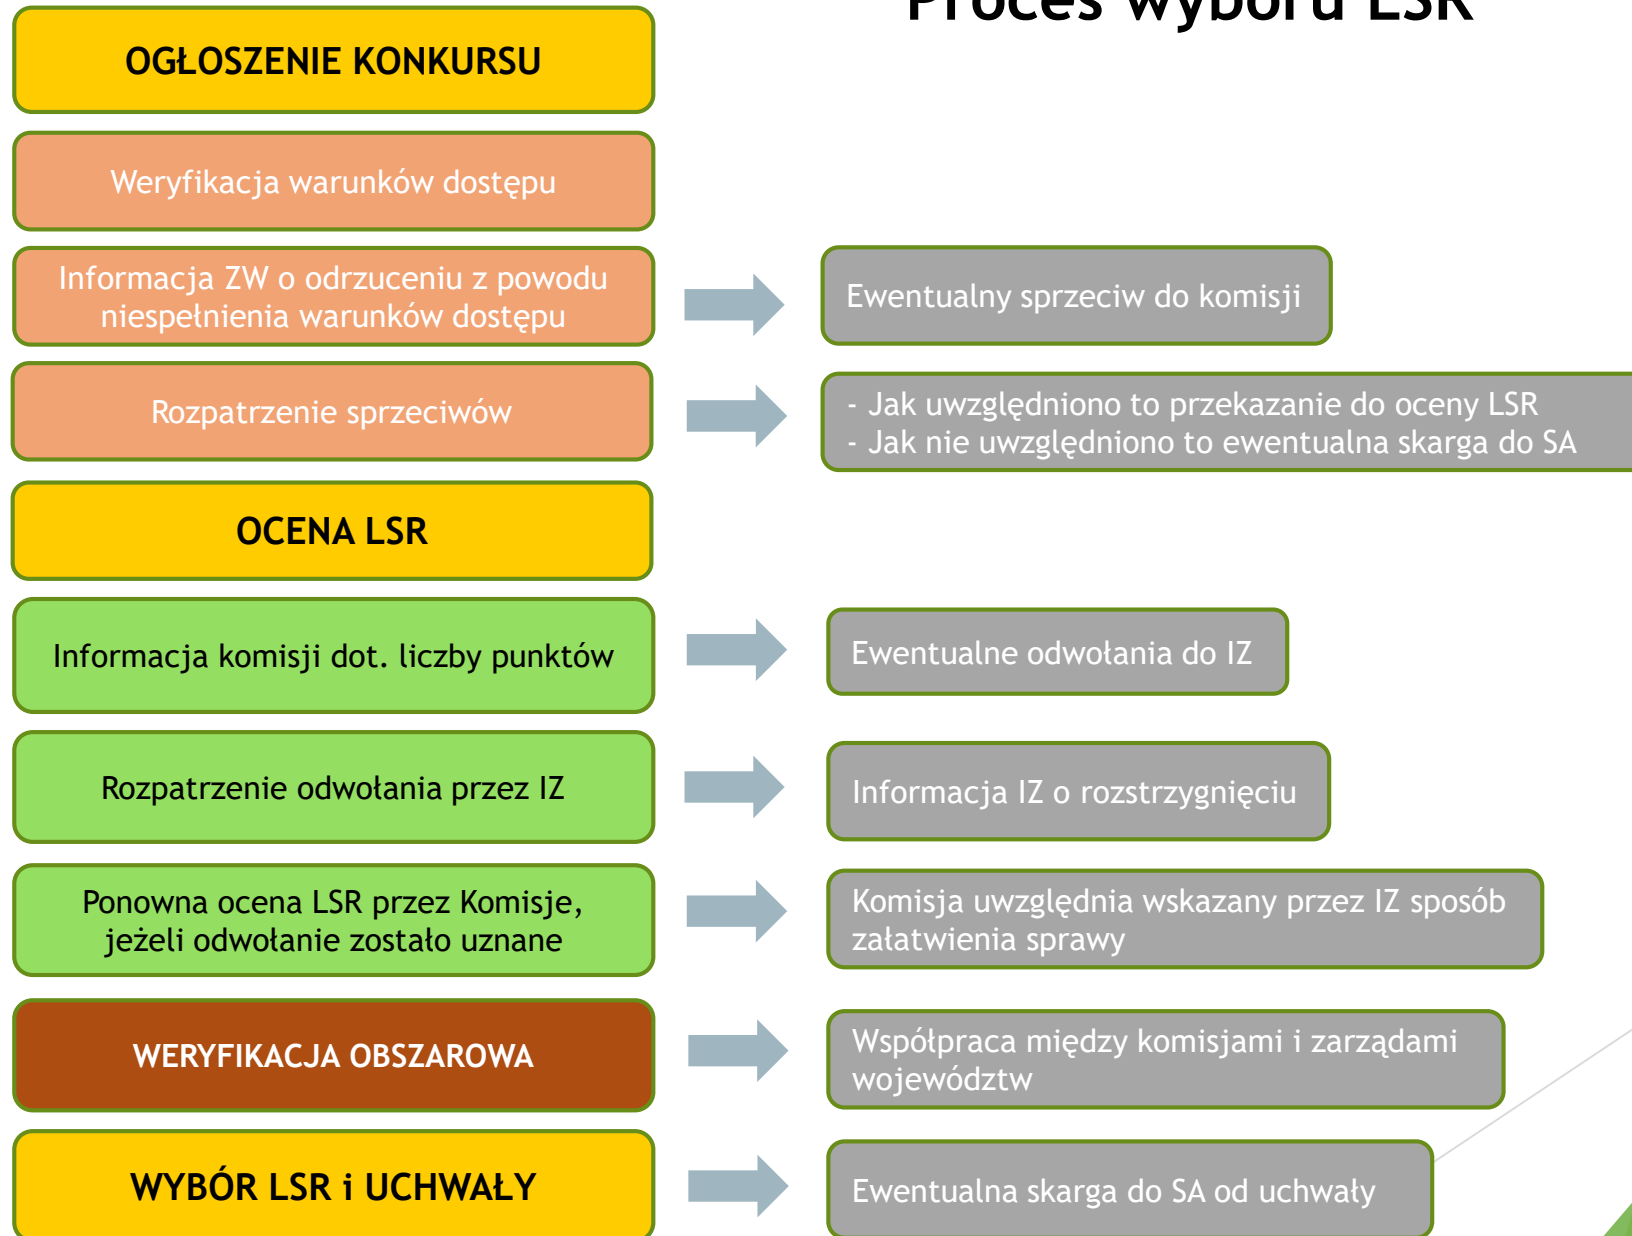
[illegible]

OGŁOSZENIE KONKURSU

Weryfikacja warunków dostępu

Informacja ZW o odrzuceniu z powodu niespełnienia warunków dostępu

Ewentualny sprzeciw do komisji

Rozpatrzenie sprzeciwów

- Jak uwzględniono to przekazanie do oceny LSR
- Jak nie uwzględniono to ewentualna skarga do SA

OCENA LSR

Informacja komisji dot. liczby punktów

Ewentualne odwołania do IZ

Rozpatrzenie odwołania przez IZ

Informacja IZ o rozstrzygnięciu

Ponowna ocena LSR przez Komisje, jeżeli odwołanie zostało uznane

Komisja uwzględnia wskazany przez IZ sposób załatwienia sprawy

WERYFIKACJA OBSZAROWA

Współpraca między komisjami i zarządami województw

WYBÓR LSR i UCHWAŁY

Ewentualna skarga do SA od uchwały